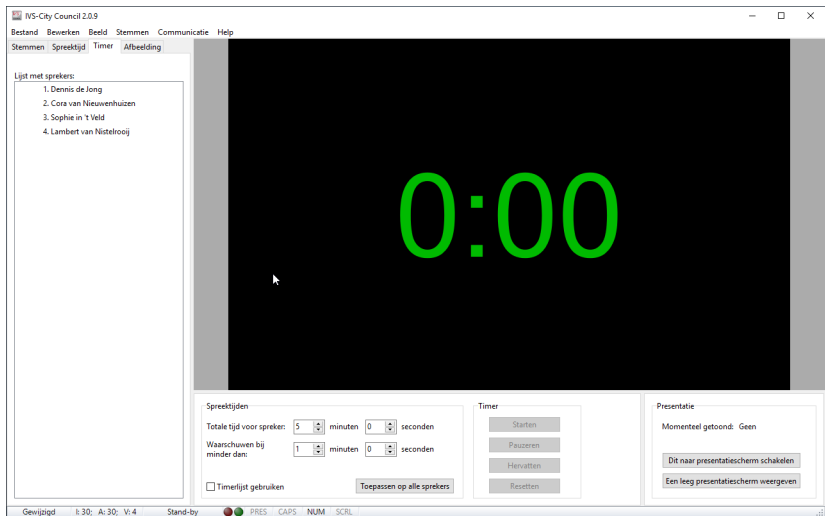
IVS-City Council 2.0.9

Bestand Bewerken Beeld Stemmen Communicatie Help

Stemmen Spreektijd Timer Afbeelding

Lijst met sprekers:

1. Dennis de Jong
2. Cora van Nieuwenhuizen
3. Sophie in 't Veld
4. Lambert van Nistelrooij

0:00

Spreektijden

Totale tijd voor spreker: 5 minuten 0 seconden

Waarschuwen bij minder dan: 1 minuten 0 seconden

Timerlijst gebruiken

Toepassen op alle sprekers

Timer

Starten

Pauzeren

Hervatten

Resetten

Presentatie

Momenteel getoond: Geen

Dit naar presentatiescherm schakelen

Een leeg presentatiescherm weergeven

Gewijzigd I: 30; A: 30; V: 4 Stand-by PRES CAPS NUM SCRL